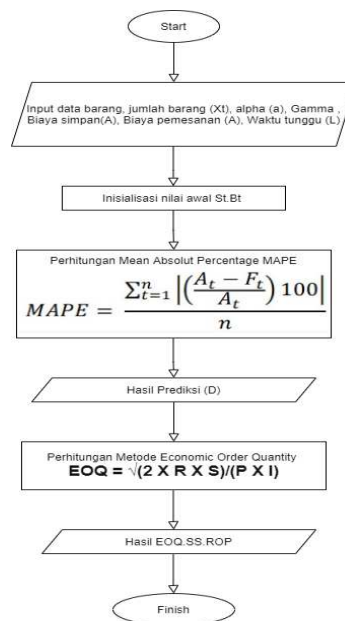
Start

Input data barang, jumlah barang (Xt), alpha (a), Gamma , Biaya simpan(A), Biaya pemesanan (A), Waktu tunggu (L)

Inisialisasi nilai awal St.Bt

Perhitungan Mean Absolut Percentage MAPE

$MAPE = \frac{\sum_{t=1}^{n} \left| \left( \frac{A_t - F_t}{A_t} \right) 100 \right|}{n}$

Hasil Prediksi (D)

Perhitungan Metode Economic Order Quantity

EOQ = √(2 X R X S)/(P X I)

Hasil EOQ.SS.ROP

Finish